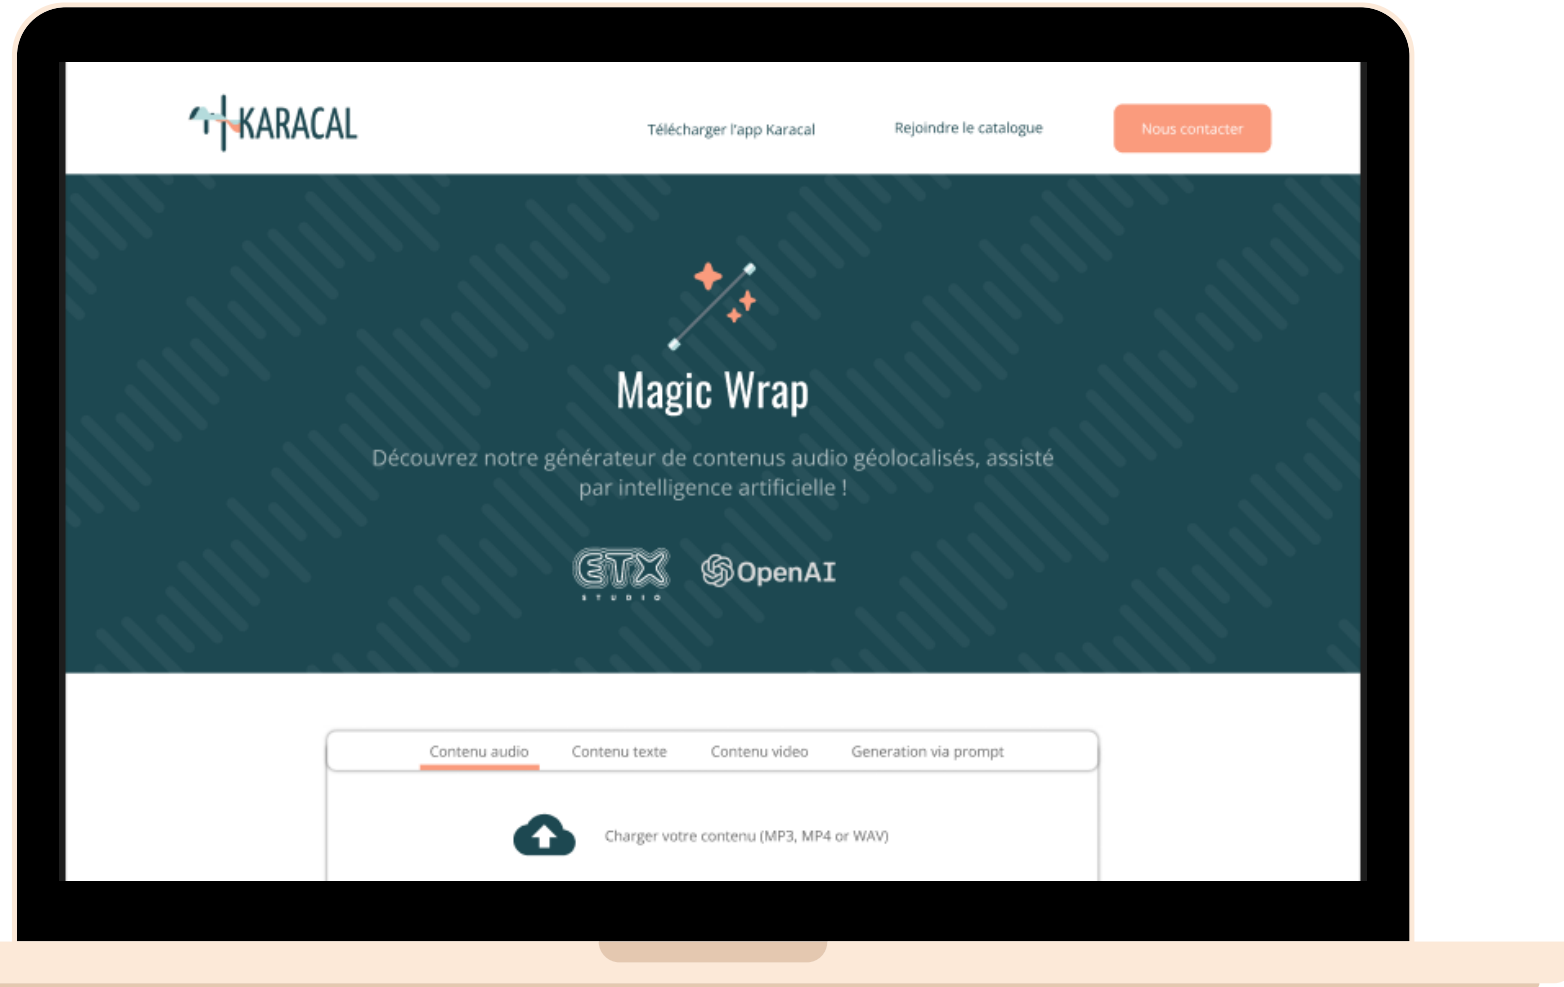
KARACAL

Télécharger l'app Karacal

Rejoindre le catalogue

Nous contacter

Magic Wrap

Découvrez notre générateur de contenus audio géolocalisés, assisté par intelligence artificielle !

ETX STUDIO

OpenAI

Contenu audio

Contenu texte

Contenu video

Generation via prompt

Charger votre contenu (MP3, MP4 or WAV)